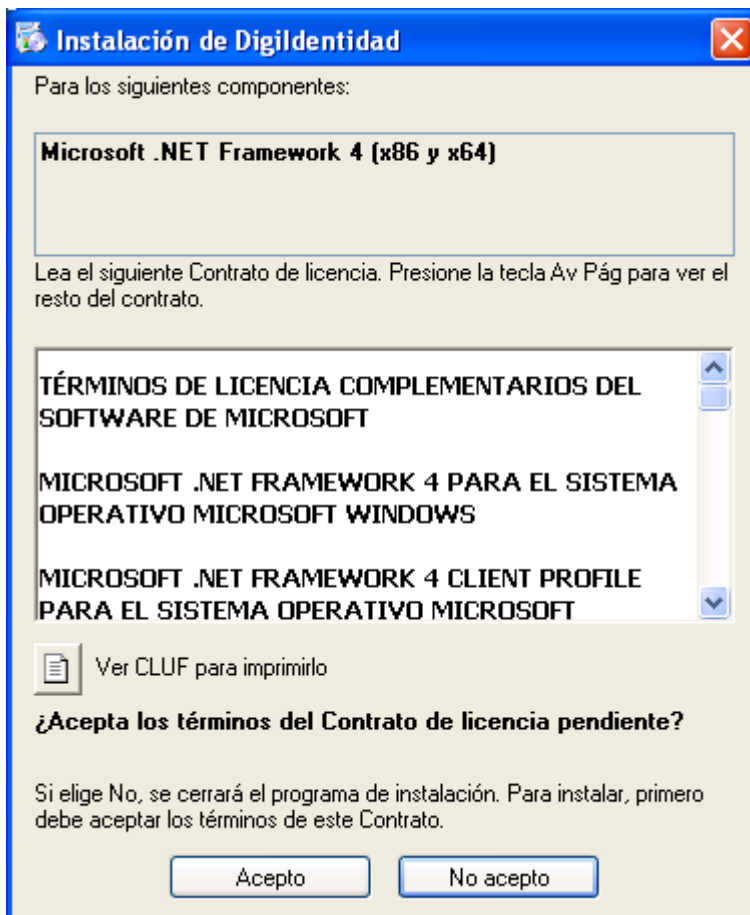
Instalación de DigiIdentidad

Para los siguientes componentes:

Microsoft .NET Framework 4 (x86 y x64)

Lea el siguiente Contrato de licencia. Presione la tecla Av Pág para ver el resto del contrato.

TÉRMINOS DE LICENCIA COMPLEMENTARIOS DEL SOFTWARE DE MICROSOFT

MICROSOFT .NET FRAMEWORK 4 PARA EL SISTEMA OPERATIVO MICROSOFT WINDOWS

MICROSOFT .NET FRAMEWORK 4 CLIENT PROFILE PARA EL SISTEMA OPERATIVO MICROSOFT

Ver CLUF para imprimirlo

¿Acepta los términos del Contrato de licencia pendiente?

Si elige No, se cerrará el programa de instalación. Para instalar, primero debe aceptar los términos de este Contrato.

Acepto

No acepto